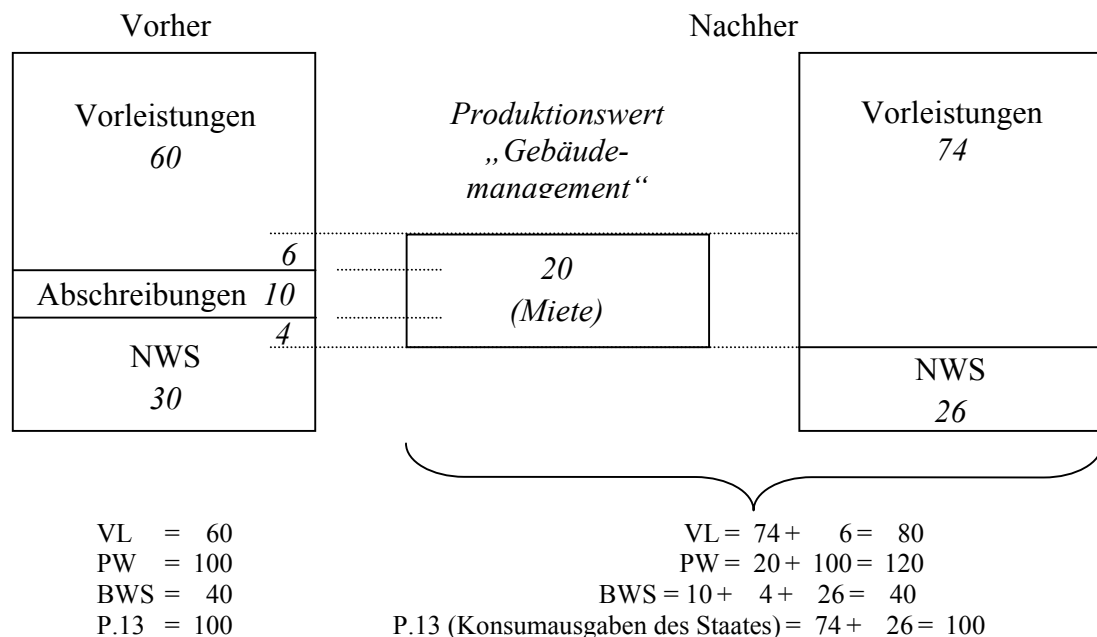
Vorher

Nachher

Vorleistungen
60

6

Abschreibungen 10

4

NWS
30

Produktionswert „Gebäudemanagement“

20
(Miete)

Vorleistungen
74

NWS
26

VL = 60
PW = 100
BWS = 40
P.13 = 100

VL = 74 + 6 = 80
PW = 20 + 100 = 120
BWS = 10 + 4 + 26 = 40
P.13 (Konsumausgaben des Staates) = 74 + 26 = 100